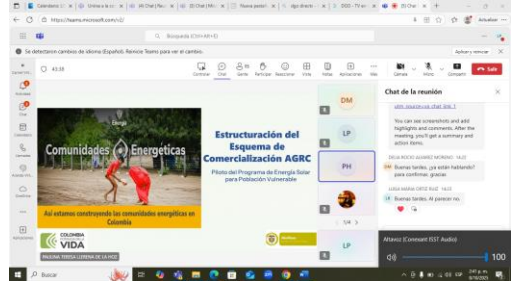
Calendario | Únase a la | (8) Chat | (8) Chat | Nueva pestaña | dgo directo | DGO - TV en | (8) Chat

https://teams.microsoft.com/v2/

Búsqueda (Ctrl+Alt+E)

Se detectaron cambios de idioma (Español). Reinicie Teams para ver el cambio.

Aplicar y reiniciar

43:38

Controlar | Chat | Gente | Participar | Reaccionar | Vista | Notas | Aplicaciones | Más | Cámara | Micrófono | Compartir | Salir

Comunidades Energéticas

Así estamos construyendo las comunidades energéticas en Colombia

Estructuración del Esquema de Comercialización AGRC

Piloto del Programa de Energía Solar para Población Vulnerable

COLOMBIA POTENCIA DE LA VIDA

PAULINA TERESA LLERENA DE LA HOZ

DM

LP

PH

LP

1/4

Chat de la reunión

You can see screenshots and add highlights and comments. After the meeting, you'll get a summary and action items.

DELIA ROCIO ALVAREZ MORENO 14:22

Buenas tardes, ¿ya están hablando? para confirmar, gracias

LUISA MARIA ORTIZ RUIZ 14:22

Buenas tardes. Al parecer no.

Altavoz (Conexant ISST Audio)

100

Buscar